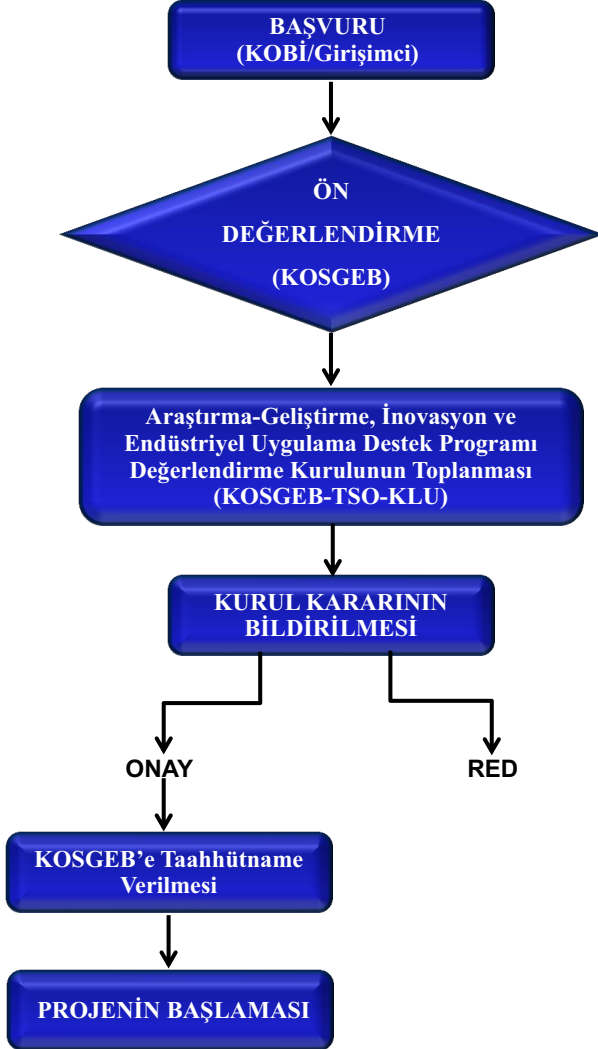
BAŞVURU
(KOBİ/Girişimci)

ÖN
DEĞERLENDİRME
(KOSGEB)

Araştırma-Geliştirme, İnovasyon ve Endüstriyel Uygulama Destek Programı Değerlendirme Kurulunun Toplanması (KOSGEB-TSO-KLU)

KURUL KARARININ BİLDİRİLMESİ

ONAY

RED

KOSGEB'e Taahhütname Verilmesi

PROJENİN BAŞLAMASI